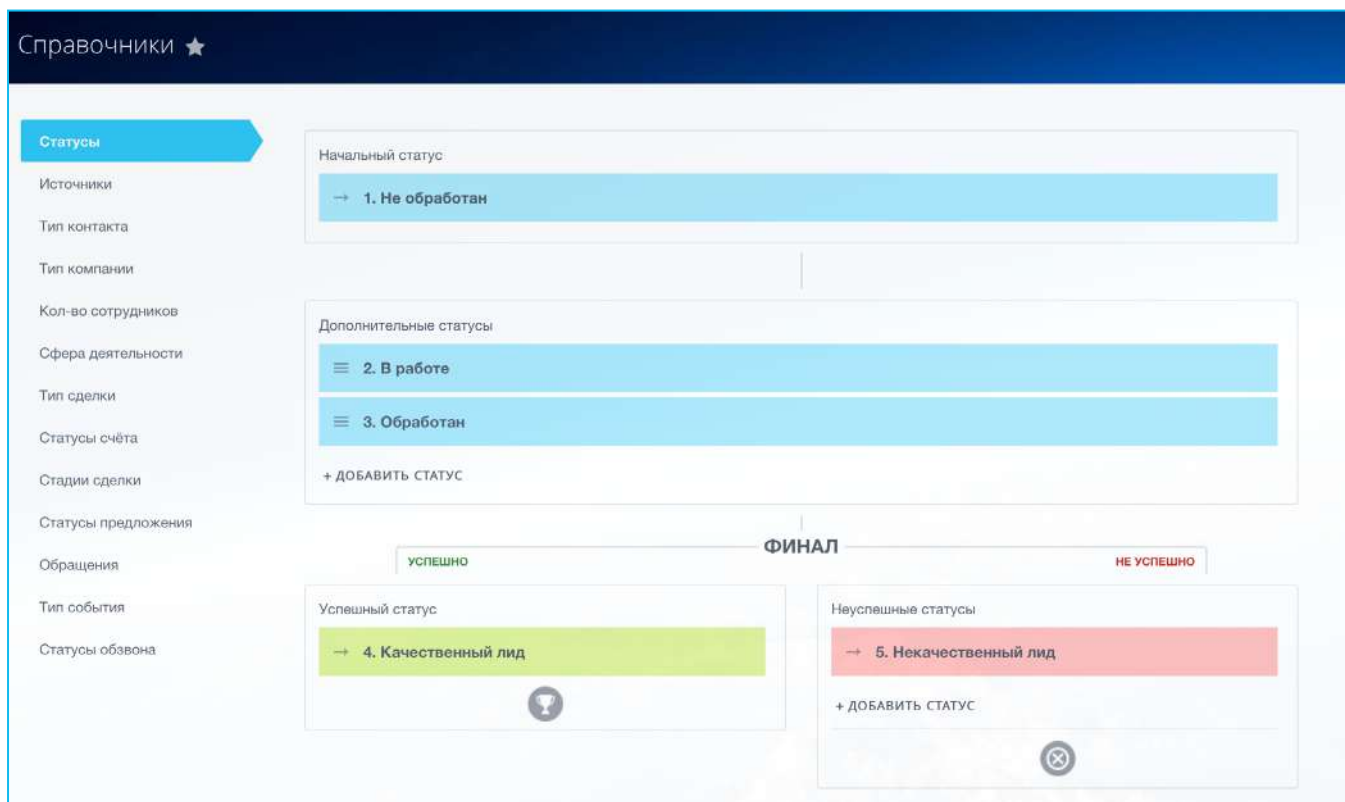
Справочники ★

Статусы
Источники
Тип контакта
Тип компании
Кол-во сотрудников
Сфера деятельности
Тип сделки
Статусы счёта
Стадии сделки
Статусы предложения
Обращения
Тип события
Статусы обзвона

Начальный статус
→ 1. Не обработан

Дополнительные статусы
≡ 2. В работе
≡ 3. Обработан
+ ДОБАВИТЬ СТАТУС

ФИНАЛ
УСПЕШНО
НЕ УСПЕШНО

Успешный статус
→ 4. Качественный лид

Неуспешные статусы
→ 5. Некачественный лид
+ ДОБАВИТЬ СТАТУС